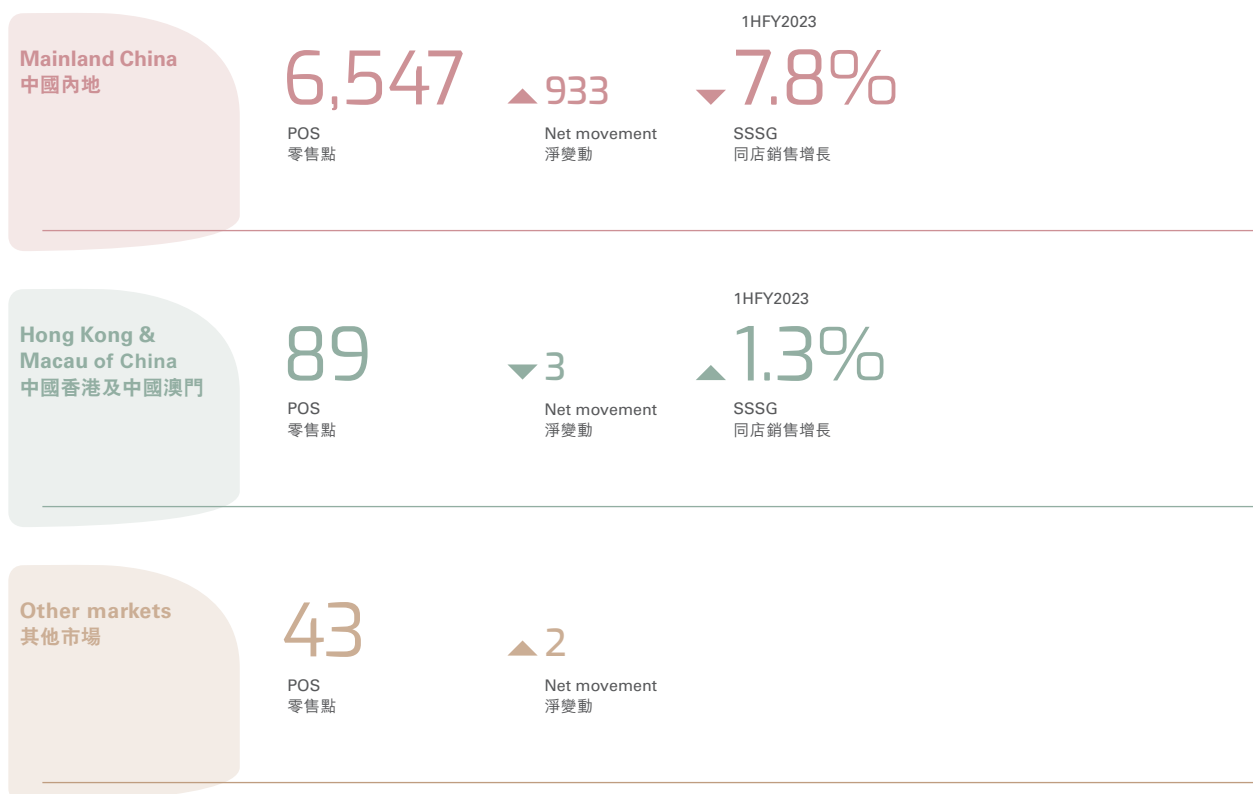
Mainland China
中國內地

6,547
POS
零售點

933
Net movement
淨變動

1HFY2023
7.8%
SSSG
同店銷售增長

Hong Kong & Macau of China
中國香港及中國澳門

89
POS
零售點

3
Net movement
淨變動

1HFY2023
1.3%
SSSG
同店銷售增長

Other markets
其他市場

43
POS
零售點

2
Net movement
淨變動